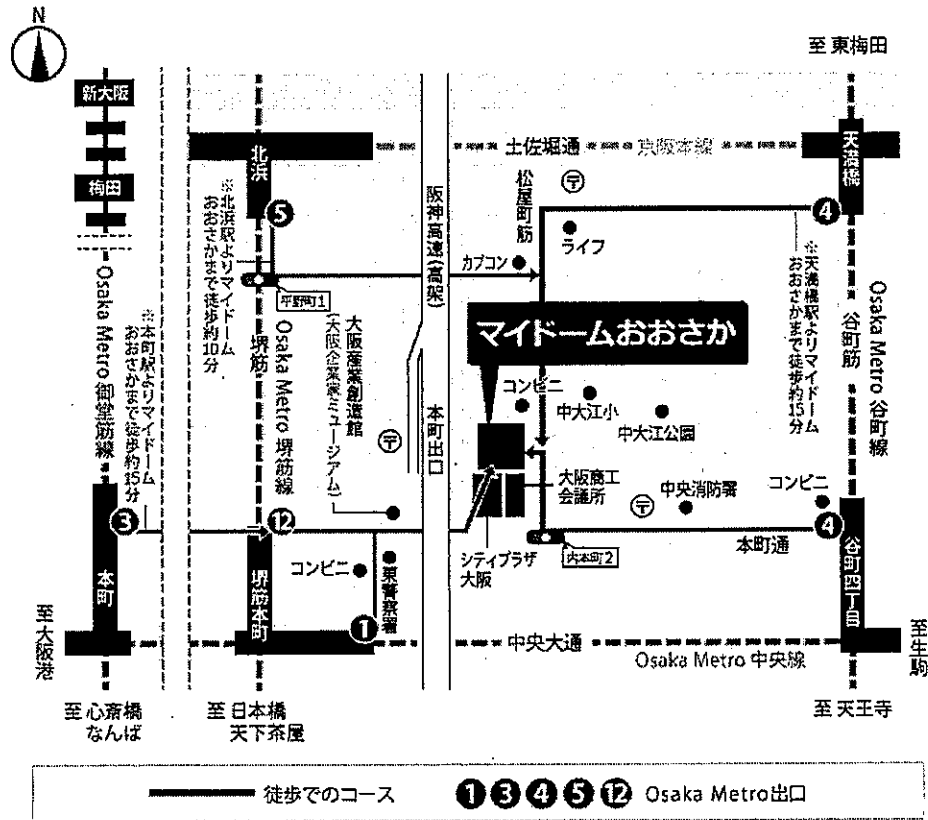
N

至 東梅田

新大阪

梅田

北浜

土佐堀通　京阪本線

天満橋

松屋町筋

※北浜駅よりマイドームおおさかまで徒歩約10分

5

阪神高速(高架)

カプコン

ライフ

4

※天満橋駅よりマイドームおおさかまで徒歩約15分

Osaka Metro 御堂筋線

※本町駅よりマイドームおおさかまで徒歩約15分

平野町1

Osaka Metro 堺筋線

堺筋

大阪産業創造館(大阪企業家ミュージアム)

マイドームおおさか

谷町筋

Osaka Metro 谷町線

コンビニ

中大江小

中大江公園

本町出口

3

12

大阪商工会議所

中央消防署

コンビニ

4

本町

コンビニ

東警察署

シティプラザ大阪

内本町2

本町通

堺筋本町

1

谷町四丁目

至大阪港

中央大通

Osaka Metro 中央線

至生駒

至 心斎橋 なんば

至 日本橋 天下茶屋

至 天王寺

徒歩でのコース　1 3 4 5 12 Osaka Metro出口